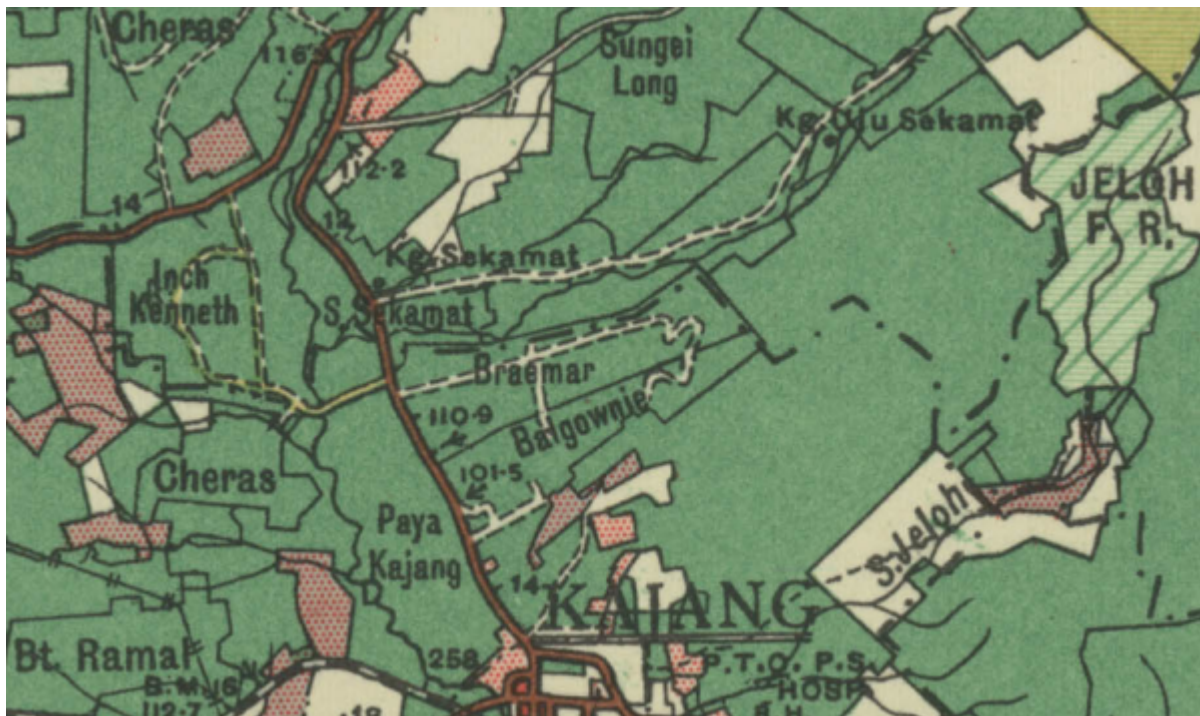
Cheras
116.5
Sungei Long
Kg. Ulu Sekamat
JELOH F. R.
112.2
14
12
Kg. Sekamat
Inch Kenneth
S. Sekamat
Braemar
110.9
Balgownie
Cheras
101.5
Paya Kajang
S. Jeloh
14
KAJANG
Bt. Ramal
258
S.T.C. P.S.
B.M. 16
HOSP.
112.7
18